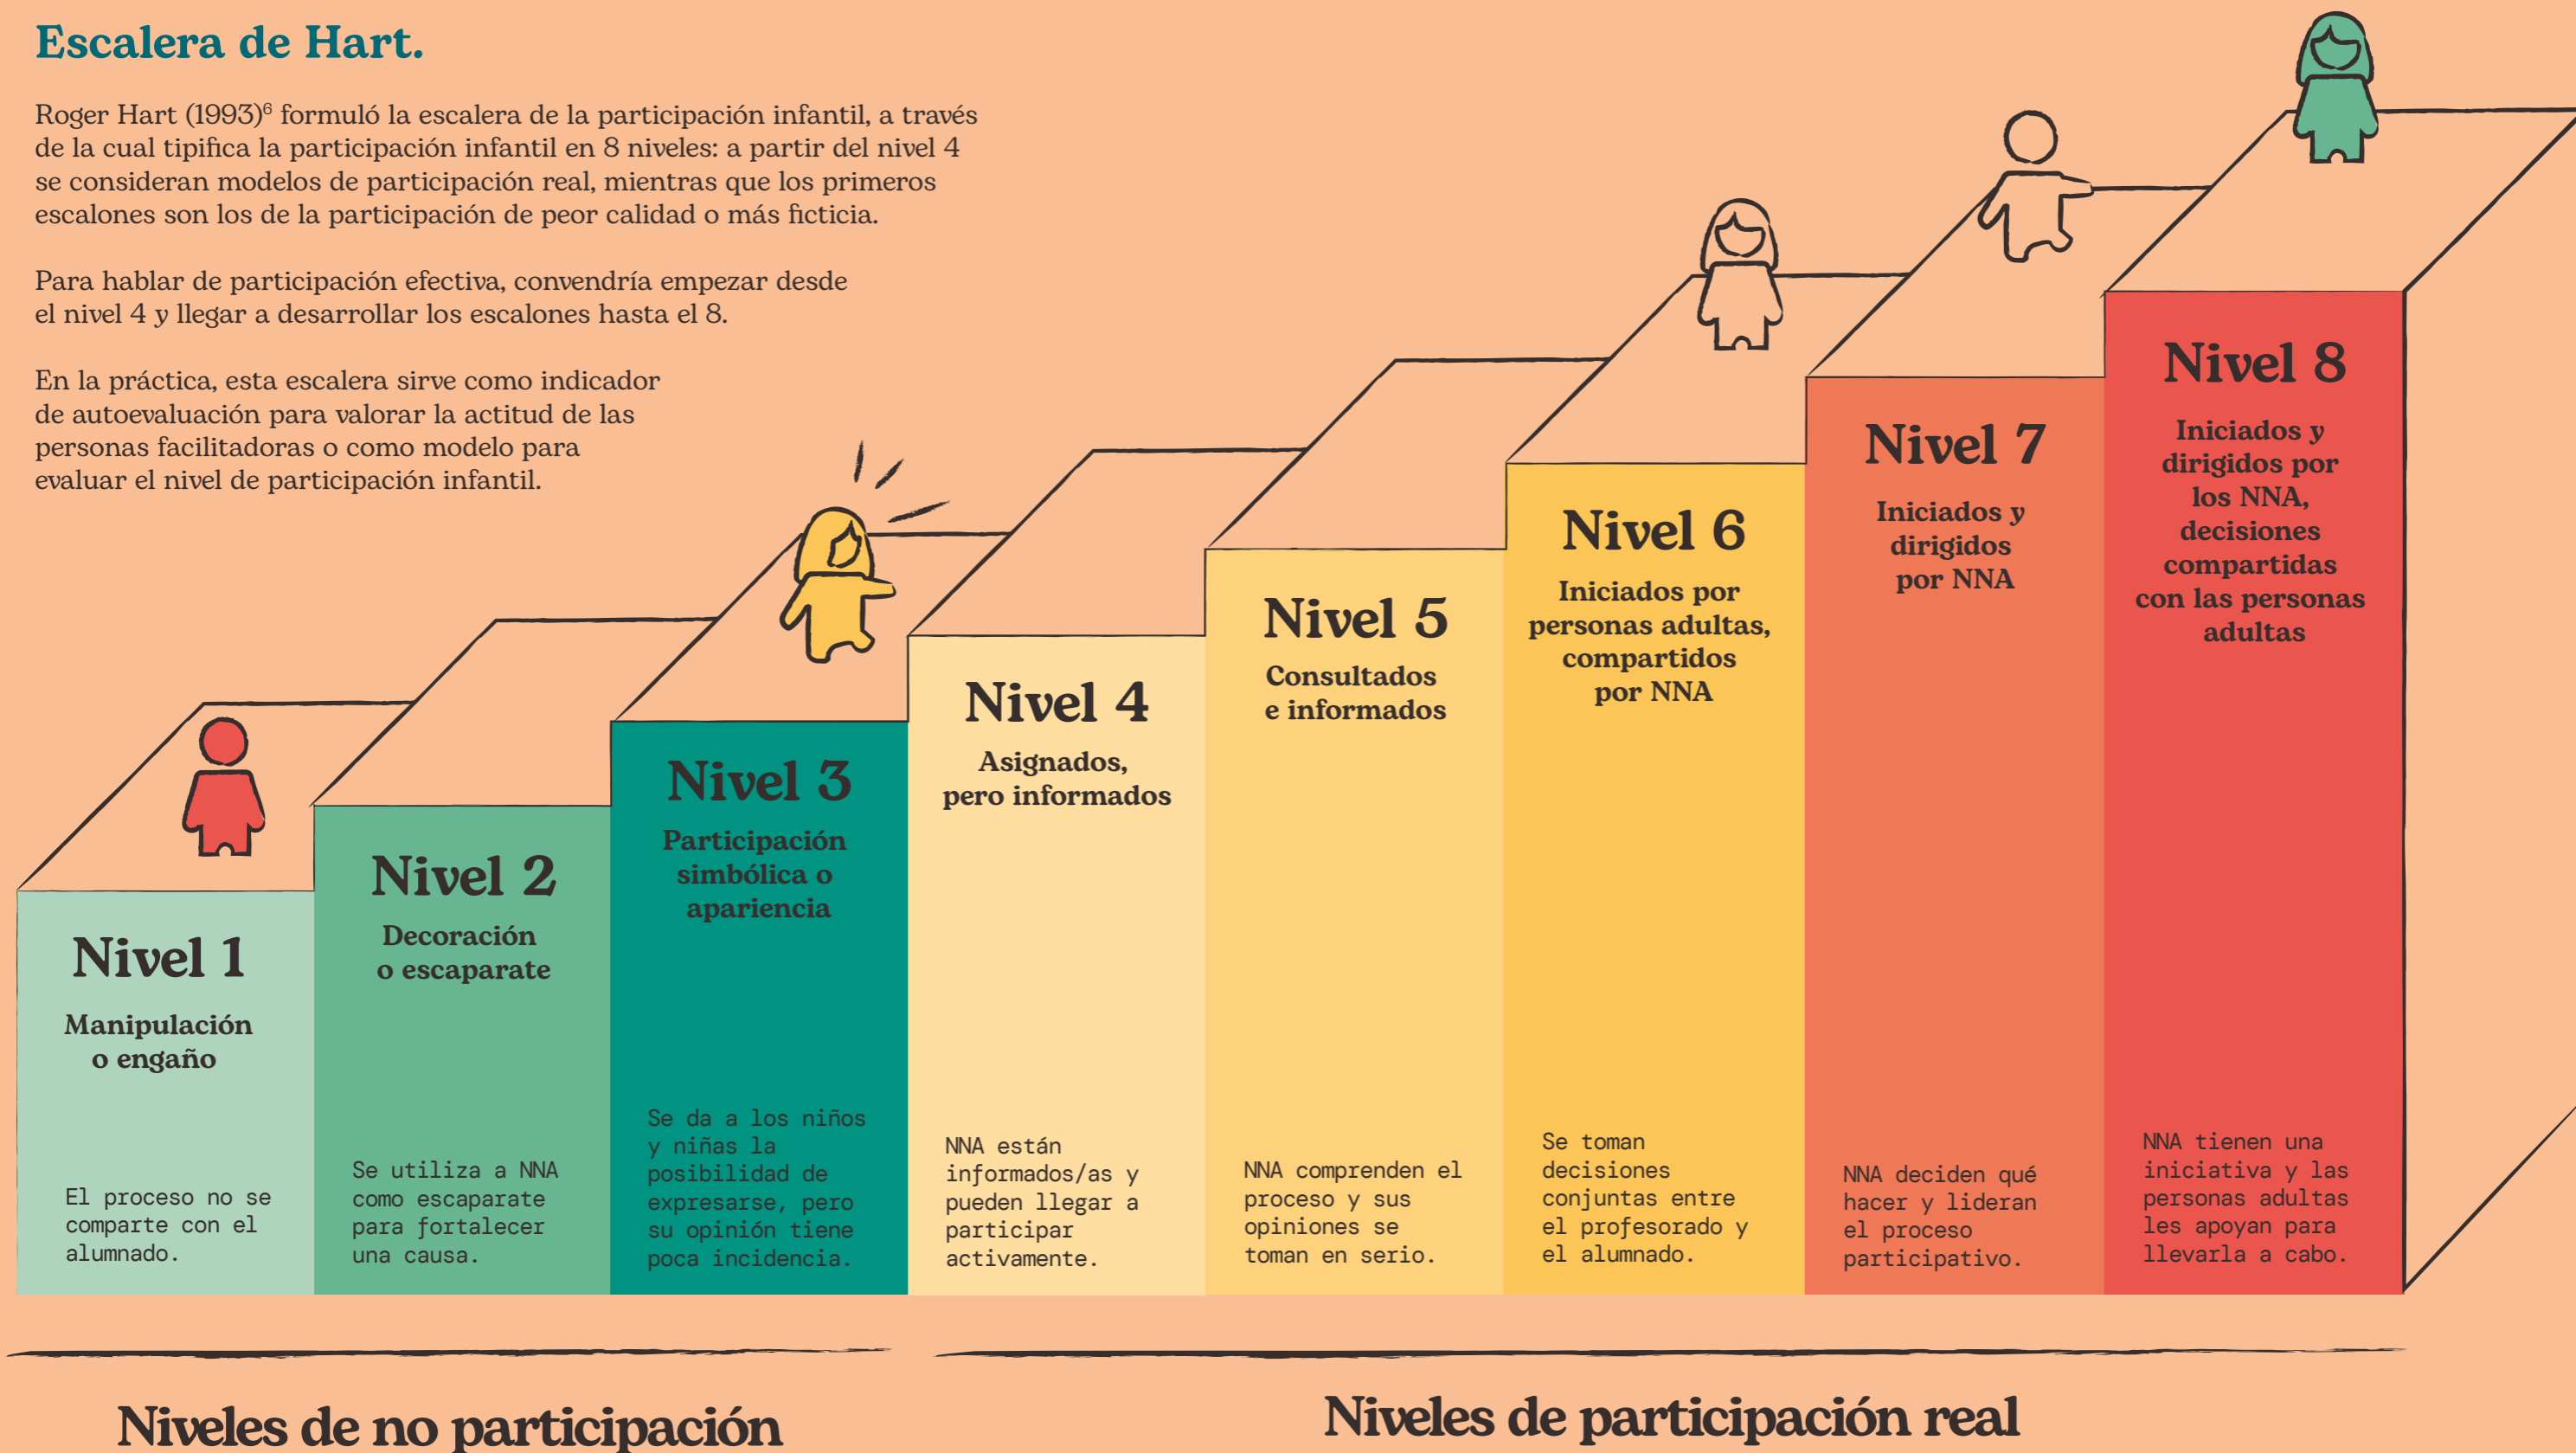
Escalera de Hart.

Roger Hart (1993)$^6$ formuló la escalera de la participación infantil, a través de la cual tipifica la participación infantil en 8 niveles: a partir del nivel 4 se consideran modelos de participación real, mientras que los primeros escalones son los de la participación de peor calidad o más ficticia.

Para hablar de participación efectiva, convendría empezar desde el nivel 4 y llegar a desarrollar los escalones hasta el 8.

En la práctica, esta escalera sirve como indicador de autoevaluación para valorar la actitud de las personas facilitadoras o como modelo para evaluar el nivel de participación infantil.

Nivel 1
Manipulación o engaño
El proceso no se comparte con el alumnado.

Nivel 2
Decoración o escaparate
Se utiliza a NNA como escaparate para fortalecer una causa.

Nivel 3
Participación simbólica o apariencia
Se da a los niños y niñas la posibilidad de expresarse, pero su opinión tiene poca incidencia.

Nivel 4
Asignados, pero informados
NNA están informados/as y pueden llegar a participar activamente.

Nivel 5
Consultados e informados
NNA comprenden el proceso y sus opiniones se toman en serio.

Nivel 6
Iniciados por personas adultas, compartidos por NNA
Se toman decisiones conjuntas entre el profesorado y el alumnado.

Nivel 7
Iniciados y dirigidos por NNA
NNA deciden qué hacer y lideran el proceso participativo.

Nivel 8
Iniciados y dirigidos por los NNA, decisiones compartidas con las personas adultas
NNA tienen una iniciativa y las personas adultas les apoyan para llevarla a cabo.

Niveles de no participación

Niveles de participación real